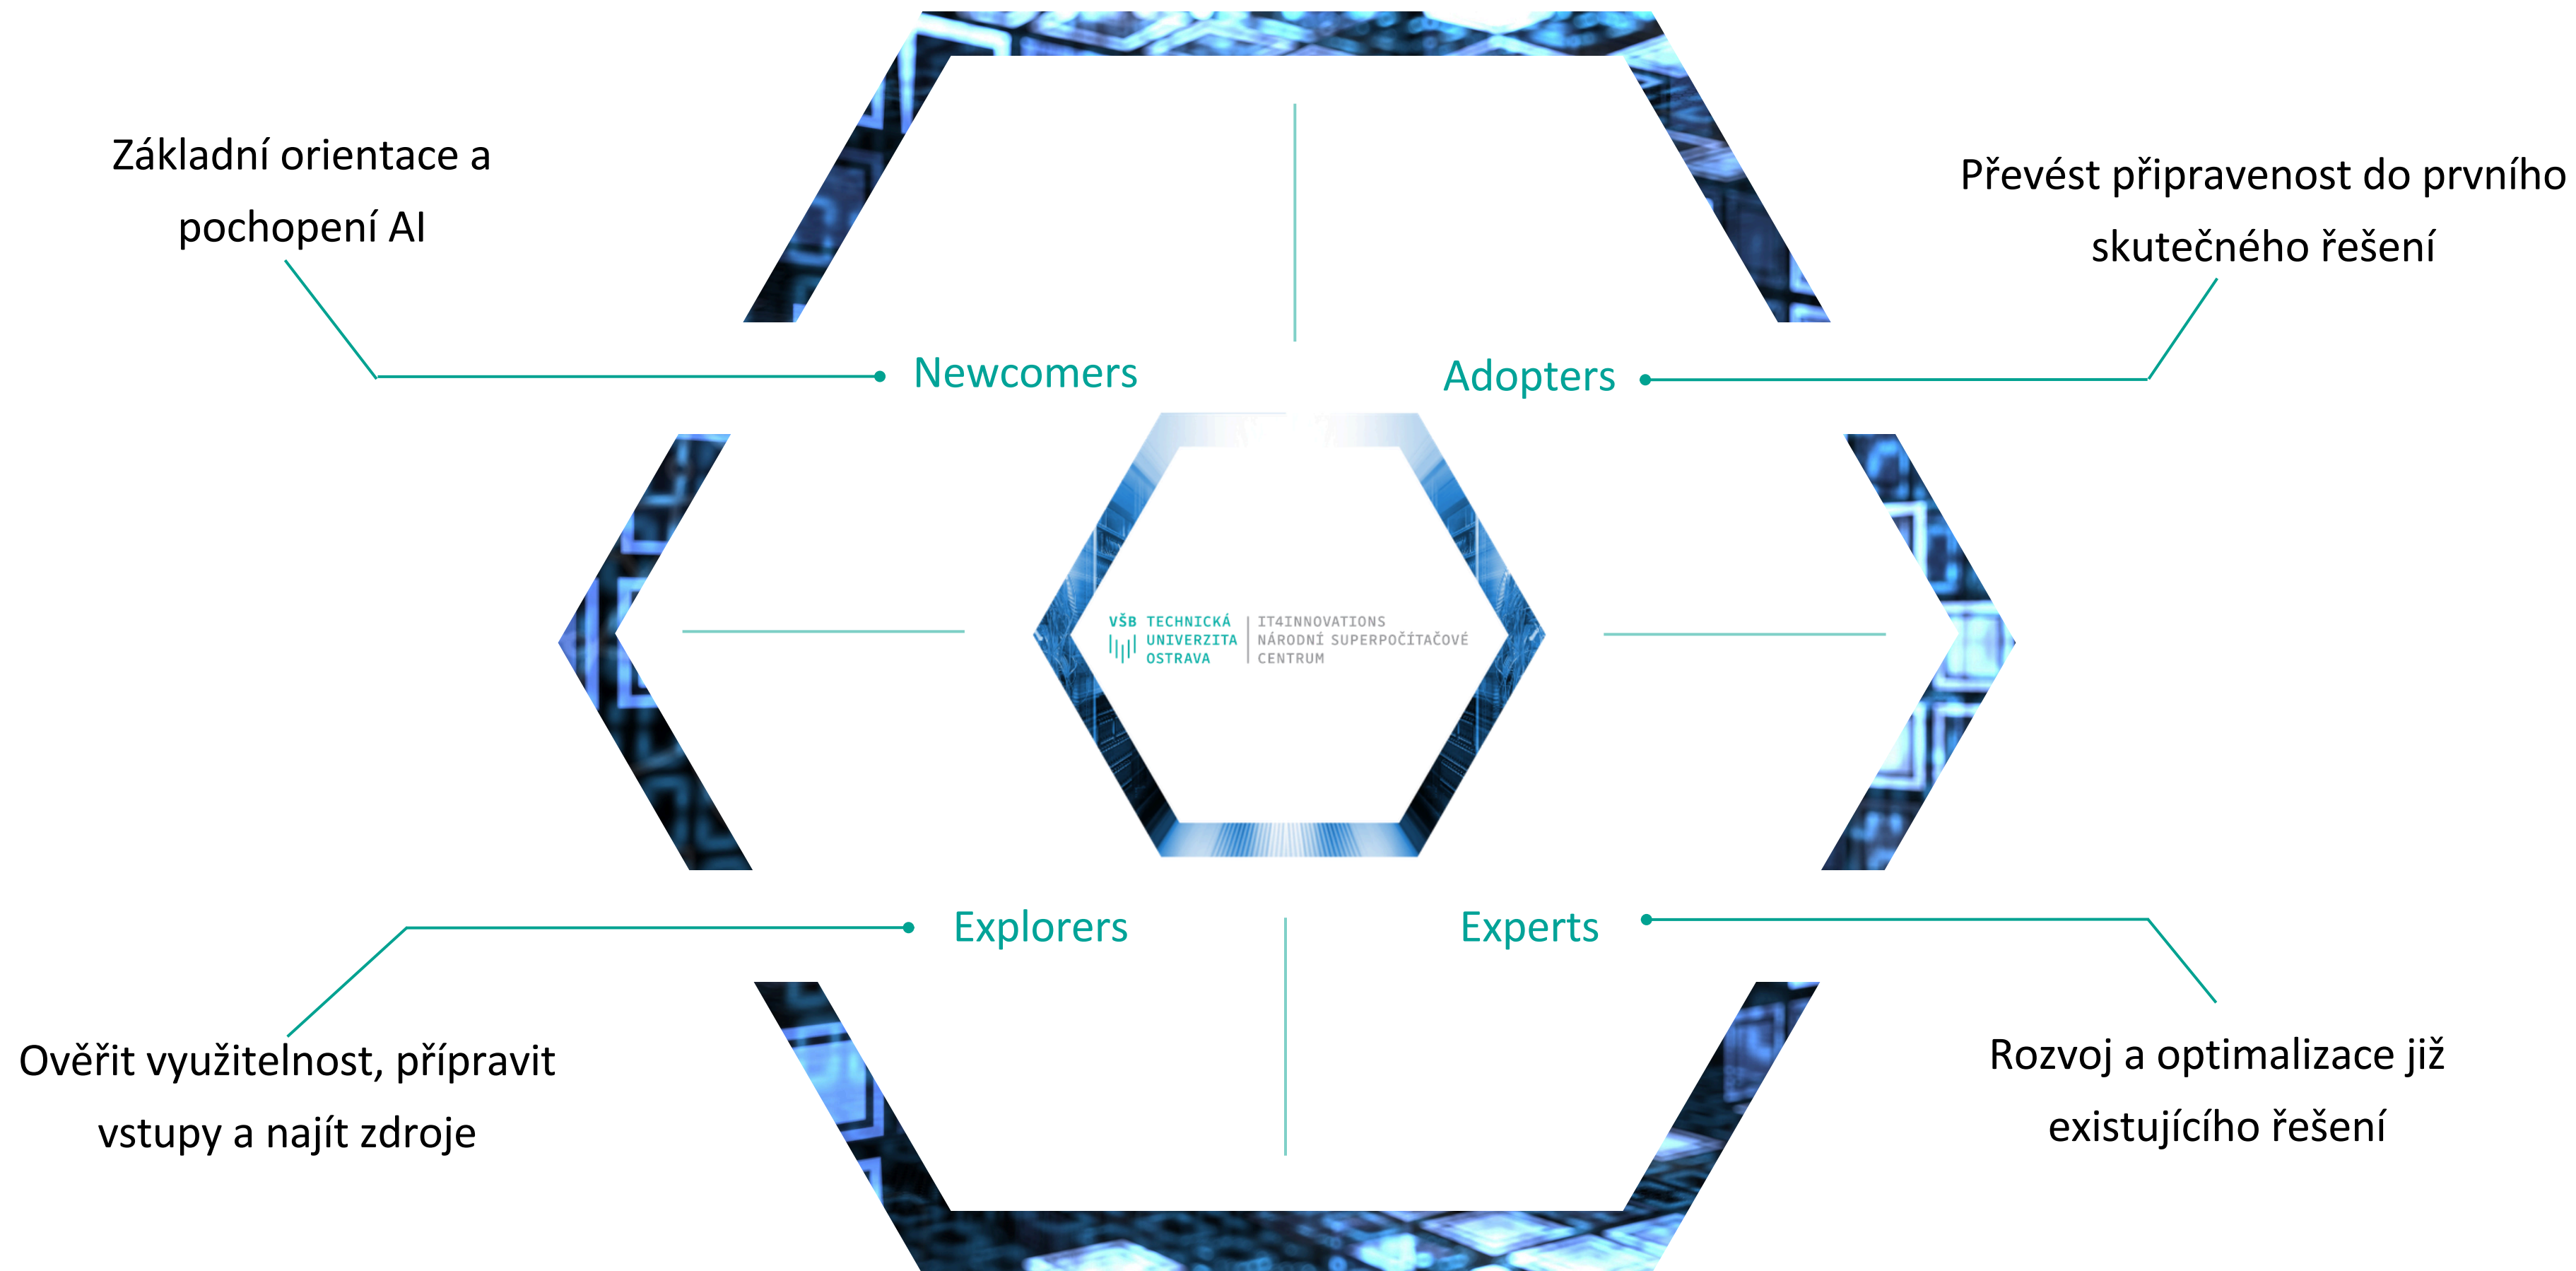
Základní orientace a pochopení AI

Převést připravenost do prvního skutečného řešení

Newcomers

Adopters

VŠB TECHNICKÁ UNIVERZITA OSTRAVA

IT4INNOVATIONS NÁRODNÍ SUPERPOČÍTAČOVÉ CENTRUM

Explorers

Experts

Ověřit využitelnost, připravit vstupy a najít zdroje

Rozvoj a optimalizace již existujícího řešení